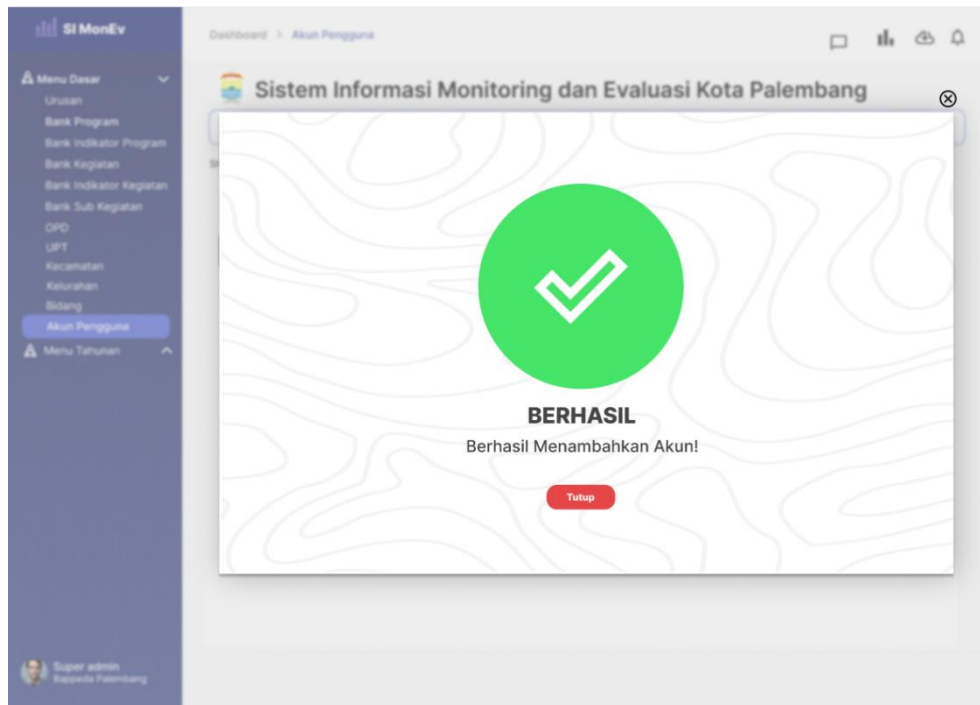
SI MonEv

Menu Dasar
Urusan
Bank Program
Bank Indikator Program
Bank Kegiatan
Bank Indikator Kegiatan
Bank Sub Kegiatan
OPD
UPT
Kecamatan
Kelurahan
Bidang
Akun Pengguna
Menu Tahunan

Super admin
Bappeda Palembang

Dashboard > Akun Pengguna

Sistem Informasi Monitoring dan Evaluasi Kota Palembang

BERHASIL
Berhasil Menambahkan Akun!
Tutup